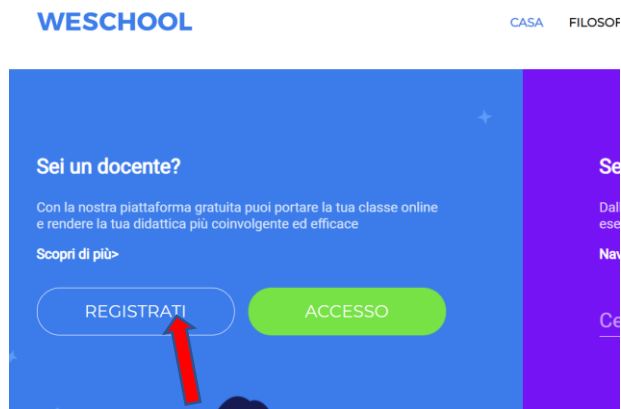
WESCHOOL

CASA FILOSOF

Sei un docente?

Con la nostra piattaforma gratuita puoi portare la tua classe online e rendere la tua didattica più coinvolgente ed efficace

Scopri di più>

REGISTRATI

ACCESSO

Se

Dal
ese

Nav

Ce